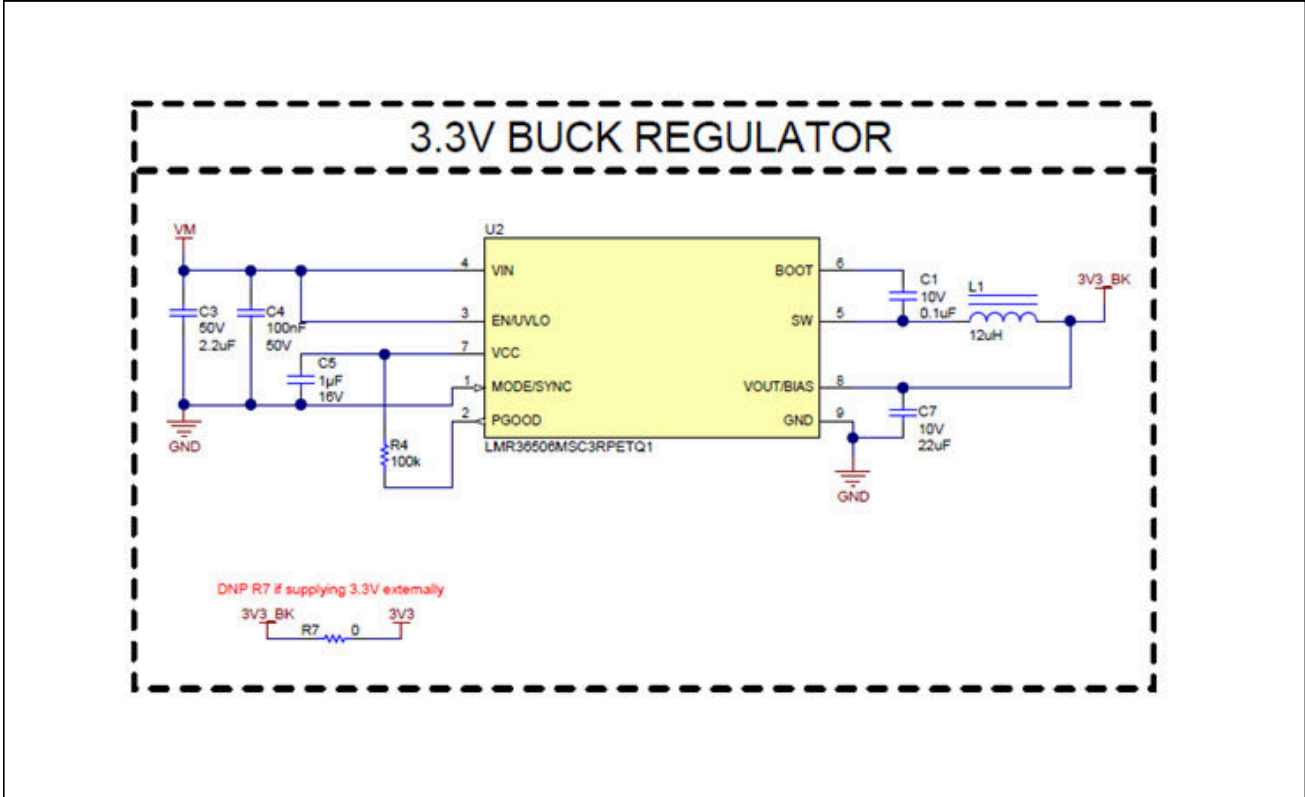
3.3V BUCK REGULATOR

VM

C3
50V
2.2uF

C4
100nF
50V

C5
1µF
16V

GND

R4
100k

U2

4 VIN
3 EN/UVLO
7 VCC
1 MODE/SYNC
2 PGOOD

BOOT 6
SW 5
VOUT/BIAS 8
GND 9

LMR36506MSC3RPETQ1

C1
10V
0.1uF

L1
12uH

3V3_BK

C7
10V
22uF

GND

DNP R7 if supplying 3.3V externally

3V3_BK
R7 0
3V3